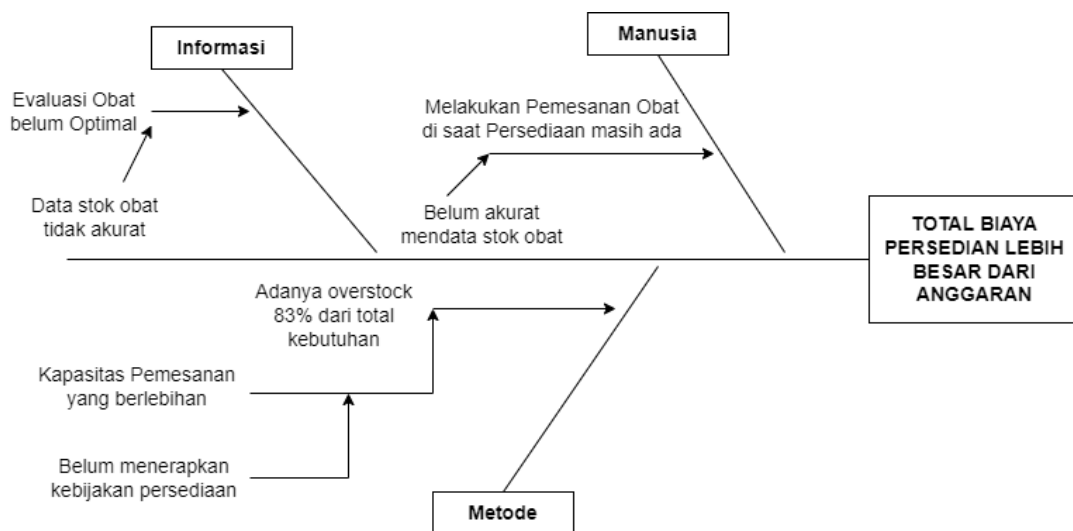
Informasi

Manusia

Evaluasi Obat belum Optimal

Data stok obat tidak akurat

Melakukan Pemesanan Obat di saat Persediaan masih ada

Belum akurat mendata stok obat

TOTAL BIAYA PERSEDIAN LEBIH BESAR DARI ANGGARAN

Adanya overstock 83% dari total kebutuhan

Kapasitas Pemesanan yang berlebihan

Belum menerapkan kebijakan persediaan

Metode